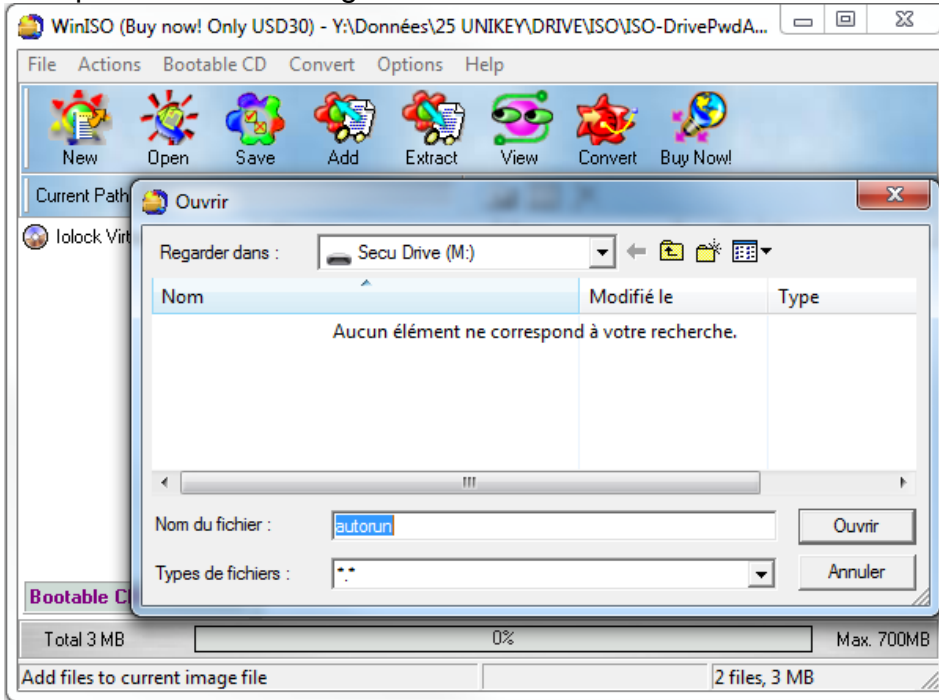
WinISO (Buy now! Only USD30) - Y:\Données\25 UNIKEY\DRIVE\ISO\ISO-DrivePwdA...

File Actions Bootable CD Convert Options Help

New Open Save Add Extract View Convert Buy Now!

Current Path

Iolock Virt

Ouvrir

Regarder dans : Secu Drive (M:)

| Nom | Modifié le | Type |
|---|---|---|
| Aucun élément ne correspond à votre recherche. | | |

Nom du fichier : autorun

Ouvrir

Types de fichiers : *.*

Annuler

Bootable C

Total 3 MB 0% Max. 700MB

Add files to current image file 2 files, 3 MB